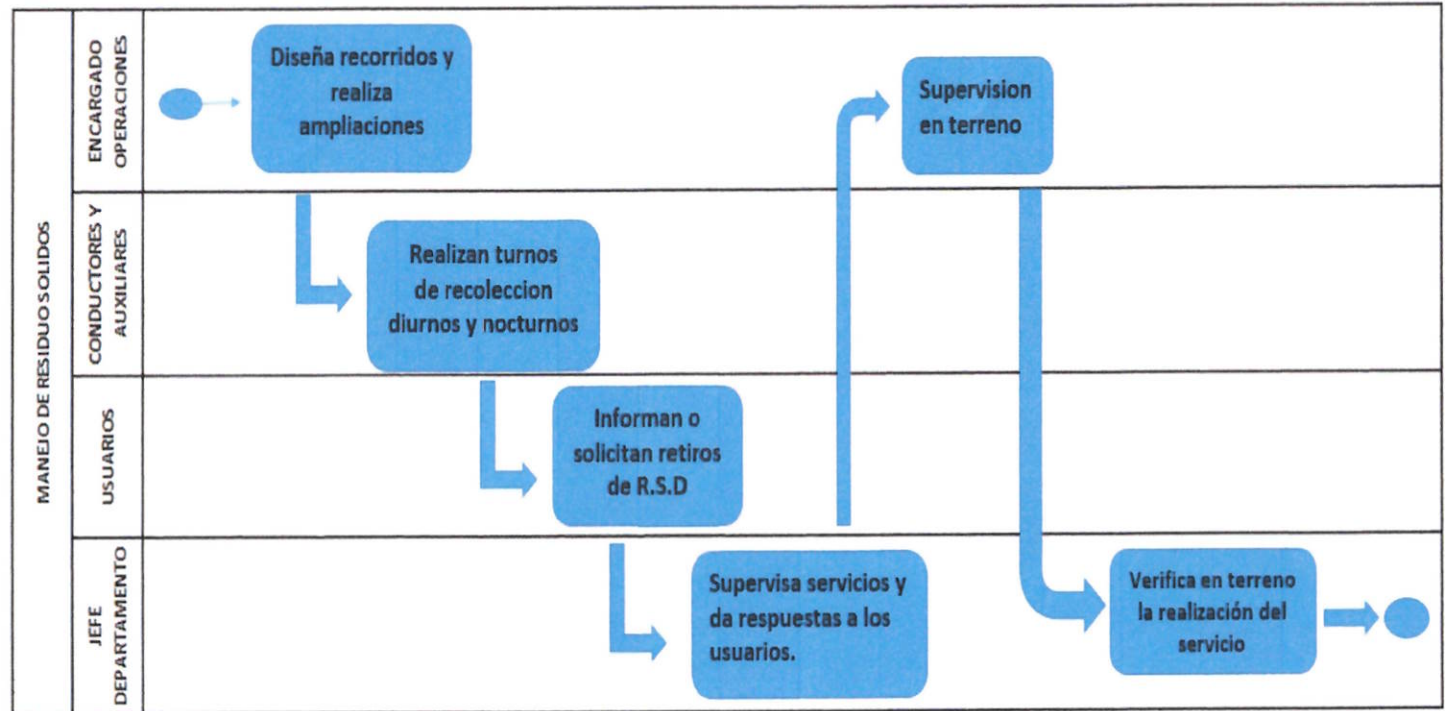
MANEJO DE RESIDUO SOLIDOS

ENCARGADO OPERACIONES

Diseña recorridos y realiza ampliaciones

Supervision en terreno

CONDUCTORES Y AUXILIARES

Realizan turnos de recoleccion diurnos y nocturnos

USUARIOS

Informan o solicitan retiros de R.S.D

JEFE DEPARTAMENTO

Supervisa servicios y da respuestas a los usuarios.

Verifica en terreno la realización del servicio